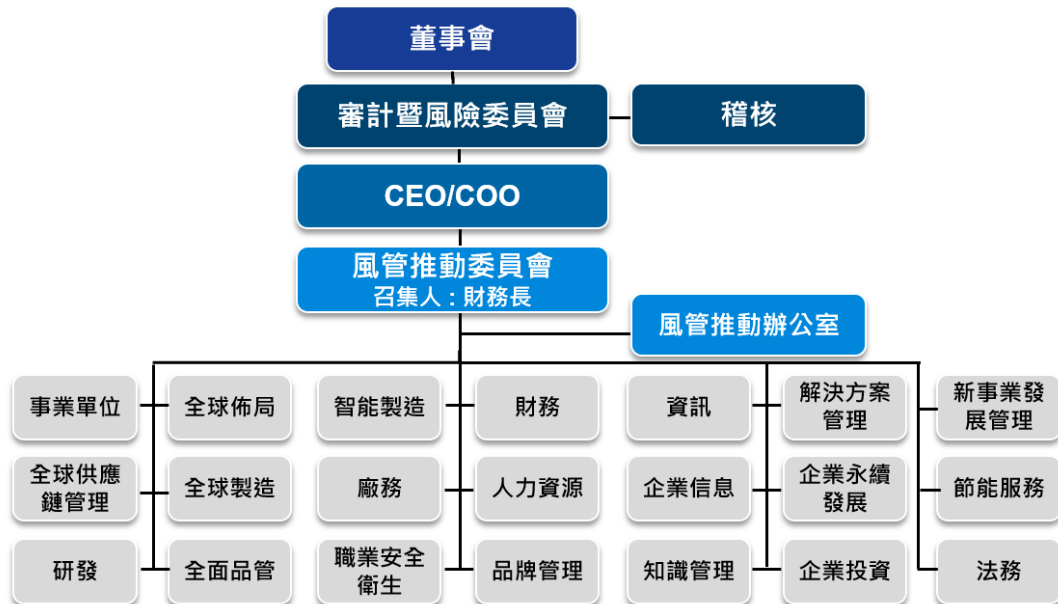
董事會

審計暨風險委員會

稽核

CEO/COO

風管推動委員會
召集人：財務長

風管推動辦公室

事業單位

全球佈局

智能製造

財務

資訊

解決方案管理

新事業發展管理

全球供應鏈管理

全球製造

廠務

人力資源

企業信息

企業永續發展

節能服務

研發

全面品管

職業安全衛生

品牌管理

知識管理

企業投資

法務